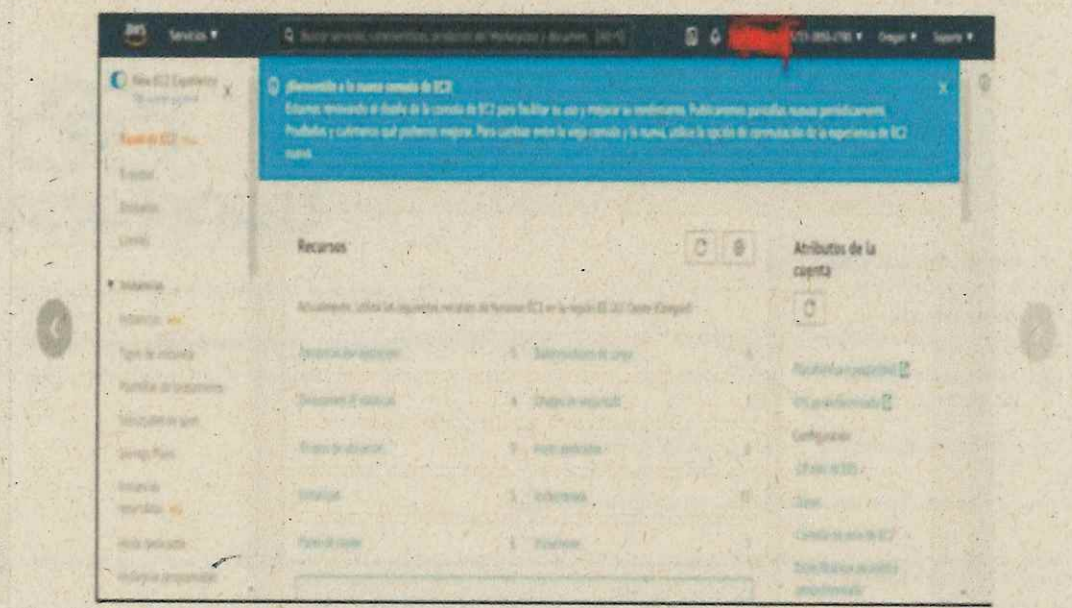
aws Servicios ▼

Buscar servicios, características, productos de Marketplace y documentos [Alt+S]

Oregon ▼ Soporte ▼

New EC2 Experience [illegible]

Panel de EC2

Eventos

Etiquetas

Límites

▼ Instancias

Instancias

Tipos de instancia

Plantillas de lanzamiento

Solicitudes de spot

Savings Plans

Instancias reservadas

Hosts dedicados

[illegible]

¡Bienvenido a la nueva consola de EC2!

Estamos renovando el diseño de la consola de EC2 para facilitar su uso y mejorar su rendimiento. Publicaremos pantallas nuevas periódicamente. Pruébelas y cuéntenos qué podemos mejorar. Para cambiar entre la vieja consola y la nueva, utilice la opción de conmutación de la experiencia de EC2 nueva.

Recursos

Actualmente, utiliza los siguientes recursos de Amazon EC2 en la región EE. UU. Oeste (Oregón):

| | | | |
|---|---|---|---|
| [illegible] | 1 | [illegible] | 0 |
| Direcciones IP elásticas | 0 | Grupos de seguridad | 1 |
| Grupos de ubicación | 0 | Hosts dedicados | 0 |
| Instantáneas | 0 | Instancias | 0 |
| Pares de claves | 1 | Volúmenes | 0 |

Atributos de la cuenta

Plataformas compatibles

VPC predeterminada

Configuración

Cifrado de EBS

Zonas

Consola de serie de EC2

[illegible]